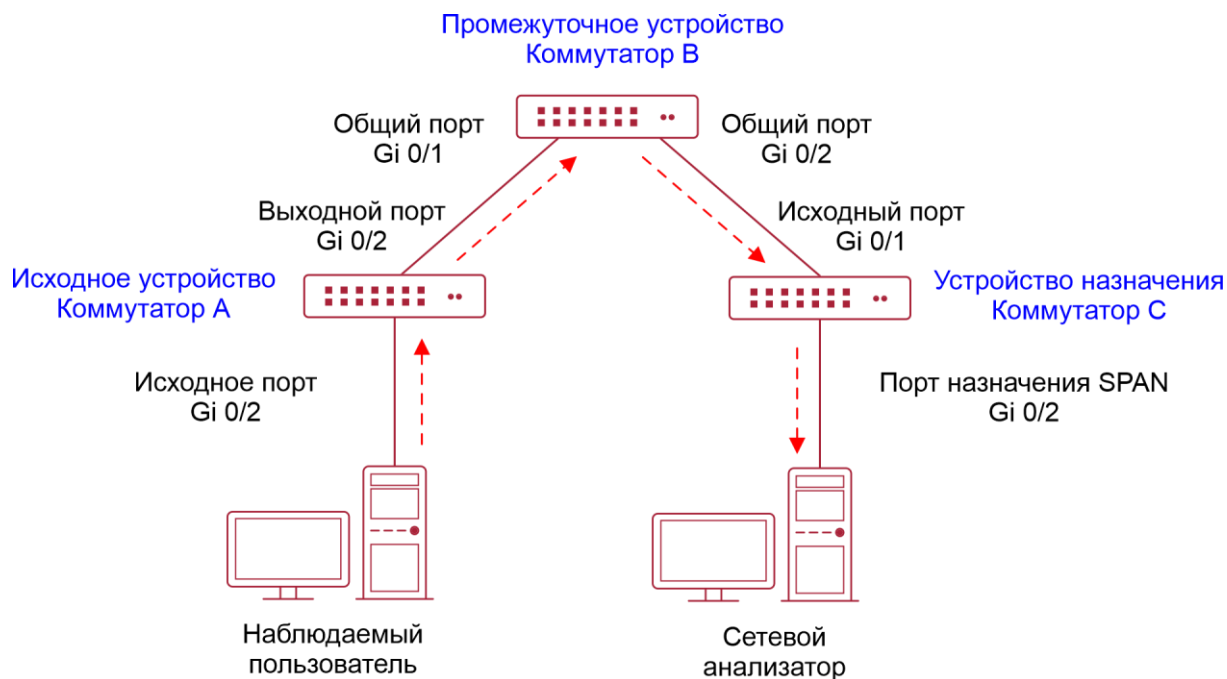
Промежуточное устройство
Коммутатор B

Общий порт
Gi 0/1

Общий порт
Gi 0/2

Выходной порт
Gi 0/2

Исходный порт
Gi 0/1

Исходное устройство
Коммутатор A

Устройство назначения
Коммутатор C

Исходное порт
Gi 0/2

Порт назначения SPAN
Gi 0/2

Наблюдаемый
пользователь

Сетевой
анализатор